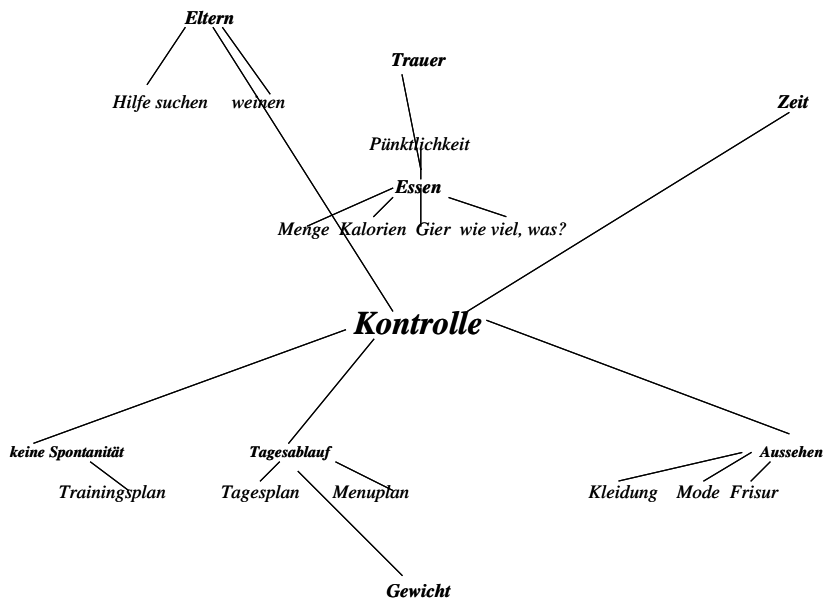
Eltern

Hilfe suchen weinen

Trauer

Zeit

Pünktlichkeit

Essen

Menge Kalorien Gier wie viel, was?

Kontrolle

keine Spontanität

Trainingsplan

Tagesablauf

Tagesplan Menuplan

Aussehen

Kleidung Mode Frisur

Gewicht